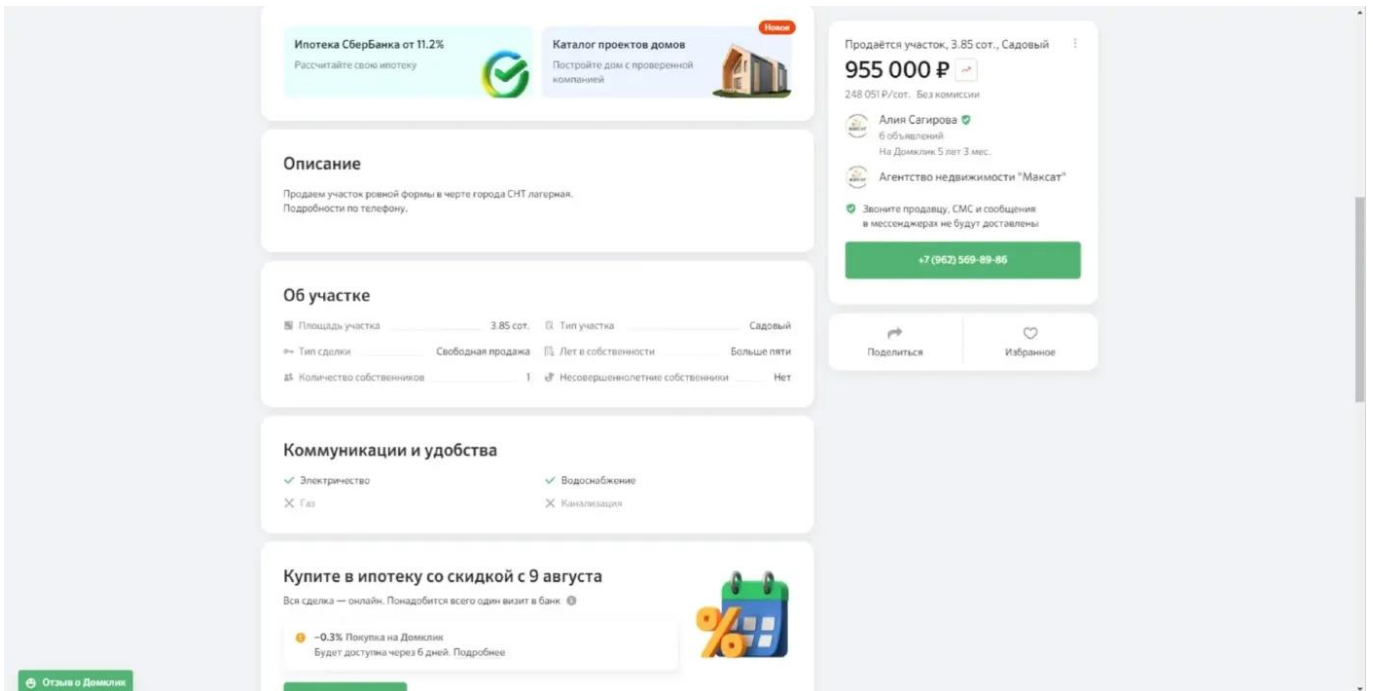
Ипотека СберБанка от 11.2%
Рассчитайте свою ипотеку

Новое
Каталог проектов домов
Постройте дом с проверенной компанией

Описание

Продаем участок ровной формы в черте города СНТ лагерная.
Подробности по телефону.

Об участке

| | | | |
|---|---|---|---|
| Площадь участка | 3.85 сот. | Тип участка | Садовый |
| Тип сделки | Свободная продажа | Лет в собственности | Больше пяти |
| Количество собственников | 1 | Несовершеннолетние собственники | Нет |

Коммуникации и удобства

Электричество
Водоснабжение
Газ
Канализация

Купите в ипотеку со скидкой с 9 августа
Вся сделка — онлайн. Понадобится всего один визит в банк

−0.3% Покупка на Домклик
Будет доступна через 6 дней. Подробнее

Продаётся участок, 3.85 сот., Садовый
955 000 ₽
248 051 ₽/сот. Без комиссии

Алия Сагирова
6 объявлений
На Домклик 5 лет 3 мес.

Агентство недвижимости "Максат"

Звоните продавцу, СМС и сообщения в мессенджерах не будут доставлены

+7 (962) 569-89-86

Поделиться
Избранное

Отзыв о Домклик